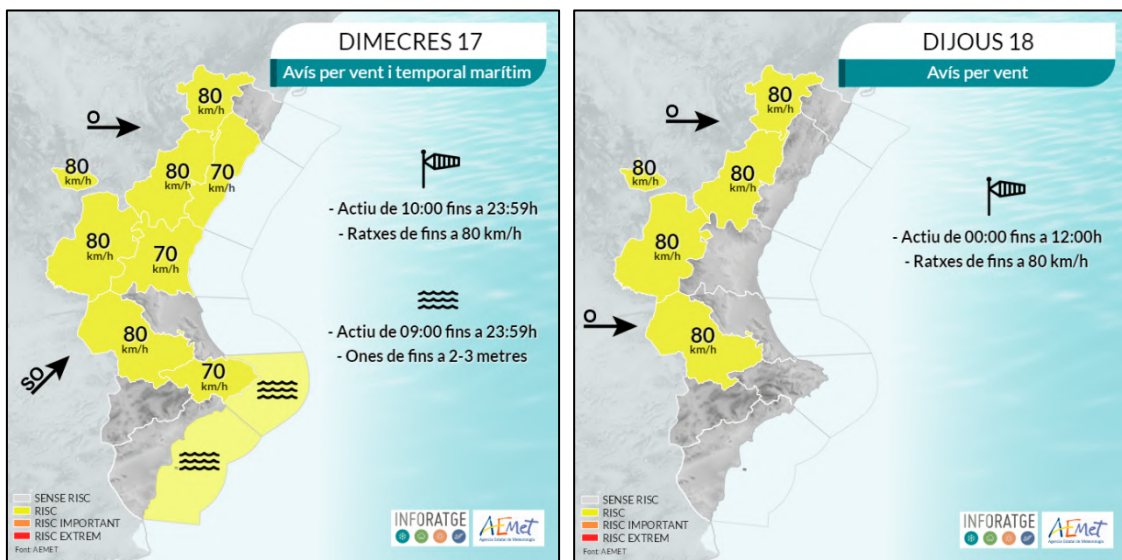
DIMECRES 17

Avís per vent i temporal marítim

80 km/h

O

80 km/h

80 km/h

70 km/h

80 km/h

70 km/h

- Actiu de 10:00 fins a 23:59h
- Ratxes de fins a 80 km/h

80 km/h

- Actiu de 09:00 fins a 23:59h
- Ones de fins a 2-3 metres

SO

70 km/h

SENSE RISC
RISC
RISC IMPORTANT
RISC EXTREM
Font: AEMET

INFORATGE

AEMet

DIJOUS 18

Avís per vent

80 km/h

O

80 km/h

80 km/h

80 km/h

- Actiu de 00:00 fins a 12:00h
- Ratxes de fins a 80 km/h

O

80 km/h

SENSE RISC
RISC
RISC IMPORTANT
RISC EXTREM
Font: AEMET

INFORATGE

AEMet